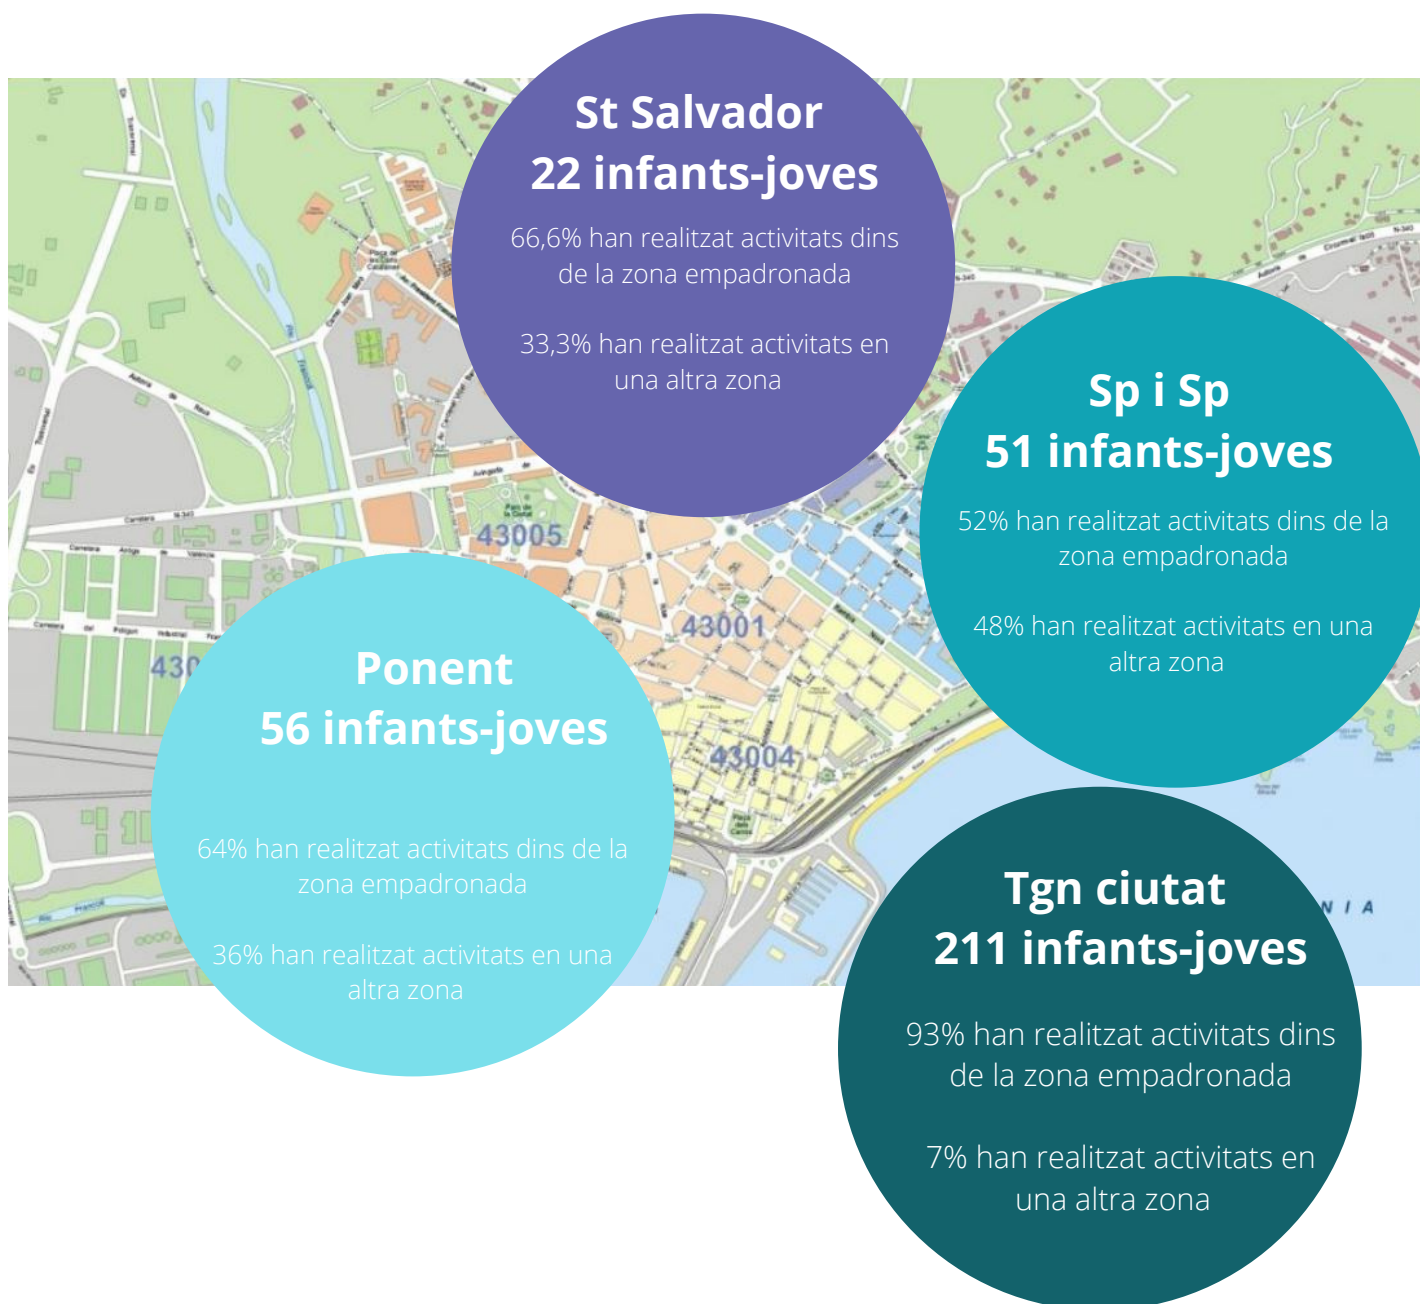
St Salvador
22 infants-joves

66,6% han realitzat activitats dins de la zona empadronada

33,3% han realitzat activitats en una altra zona

Sp i Sp
51 infants-joves

52% han realitzat activitats dins de la zona empadronada

48% han realitzat activitats en una altra zona

43005

43001

430

43004

Ponent
56 infants-joves

64% han realitzat activitats dins de la zona empadronada

36% han realitzat activitats en una altra zona

N I A

Tgn ciutat
211 infants-joves

93% han realitzat activitats dins de la zona empadronada

7% han realitzat activitats en una altra zona